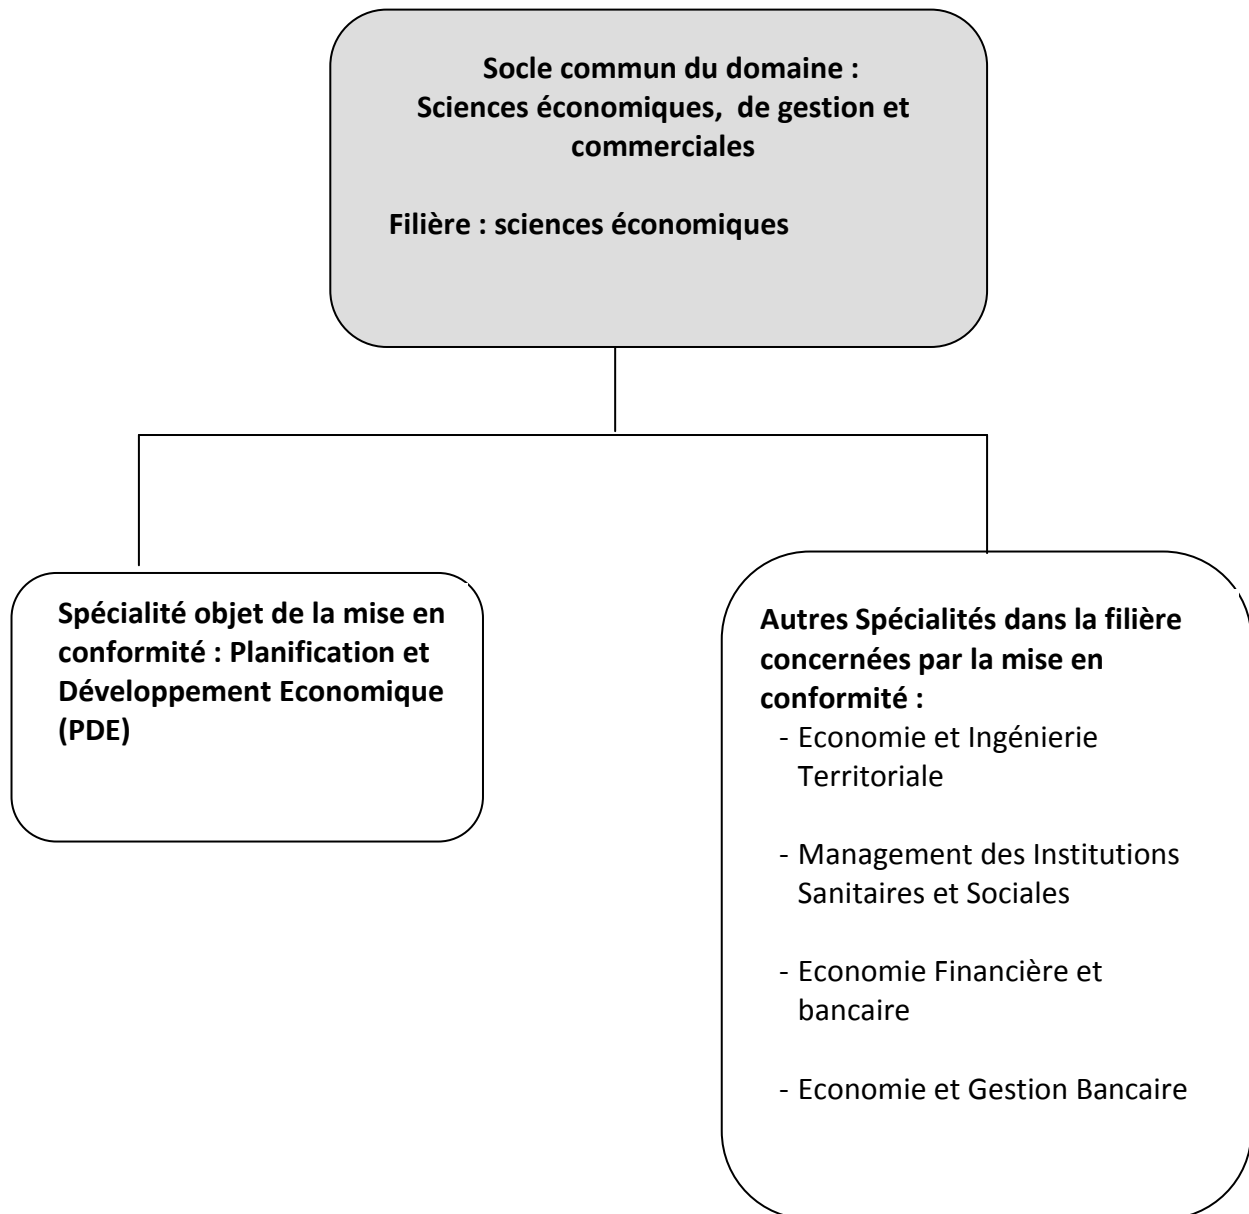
Socle commun du domaine :
Sciences économiques, de gestion et commerciales

Filière : sciences économiques

Spécialité objet de la mise en conformité : Planification et Développement Economique (PDE)

Autres Spécialités dans la filière concernées par la mise en conformité :
- Economie et Ingénierie Territoriale
- Management des Institutions Sanitaires et Sociales
- Economie Financière et bancaire
- Economie et Gestion Bancaire